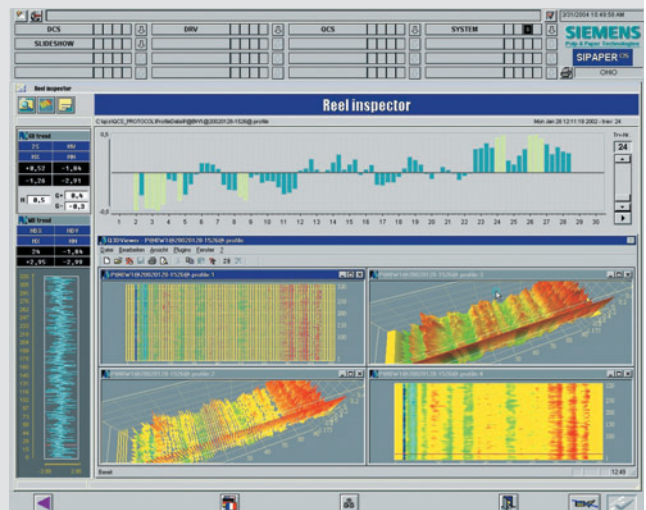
3/31/2004 10:43:58 AM
DCS
DRV
QCS
SYSTEM
SLIDESHOW
SIEMENS
Pulp & Paper Technologies
SIPAPER
OHIO
Reel inspector
Reel inspector
C:\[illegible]\QCS_PROTOCOL\ProfileData\P@BW1@20020128-1526@.profile
Mon Jan 28 12:11:19 2002 - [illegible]
Tr-Nr.
24
0,5
-0,5
1 2 3 4 5 6 7 8 9 10 11 12 13 14 15 16 17 18 19 20 21 22 23 24 25 26 27 28 29 30
BW trend
2S
MV
MX
MN
+0,57
-1,04
-1,26
-2,91
H
0,5
G+
0,6
G-
-0,3
MO trend
MDX
MDY
MD
MN
2%
-1,04
+2,95
-2,99
3D-Viewer - P@BW1@20020128-1526@.profile
Datei Bearbeiten Ansicht Plugins Fenster ?
P@BW1@20020128-1526@ profile 1
P@BW1@20020128-1526@ profile 3
P@BW1@20020128-1526@ profile 2
P@BW1@20020128-1526@ profile 4
Bereit
12:45